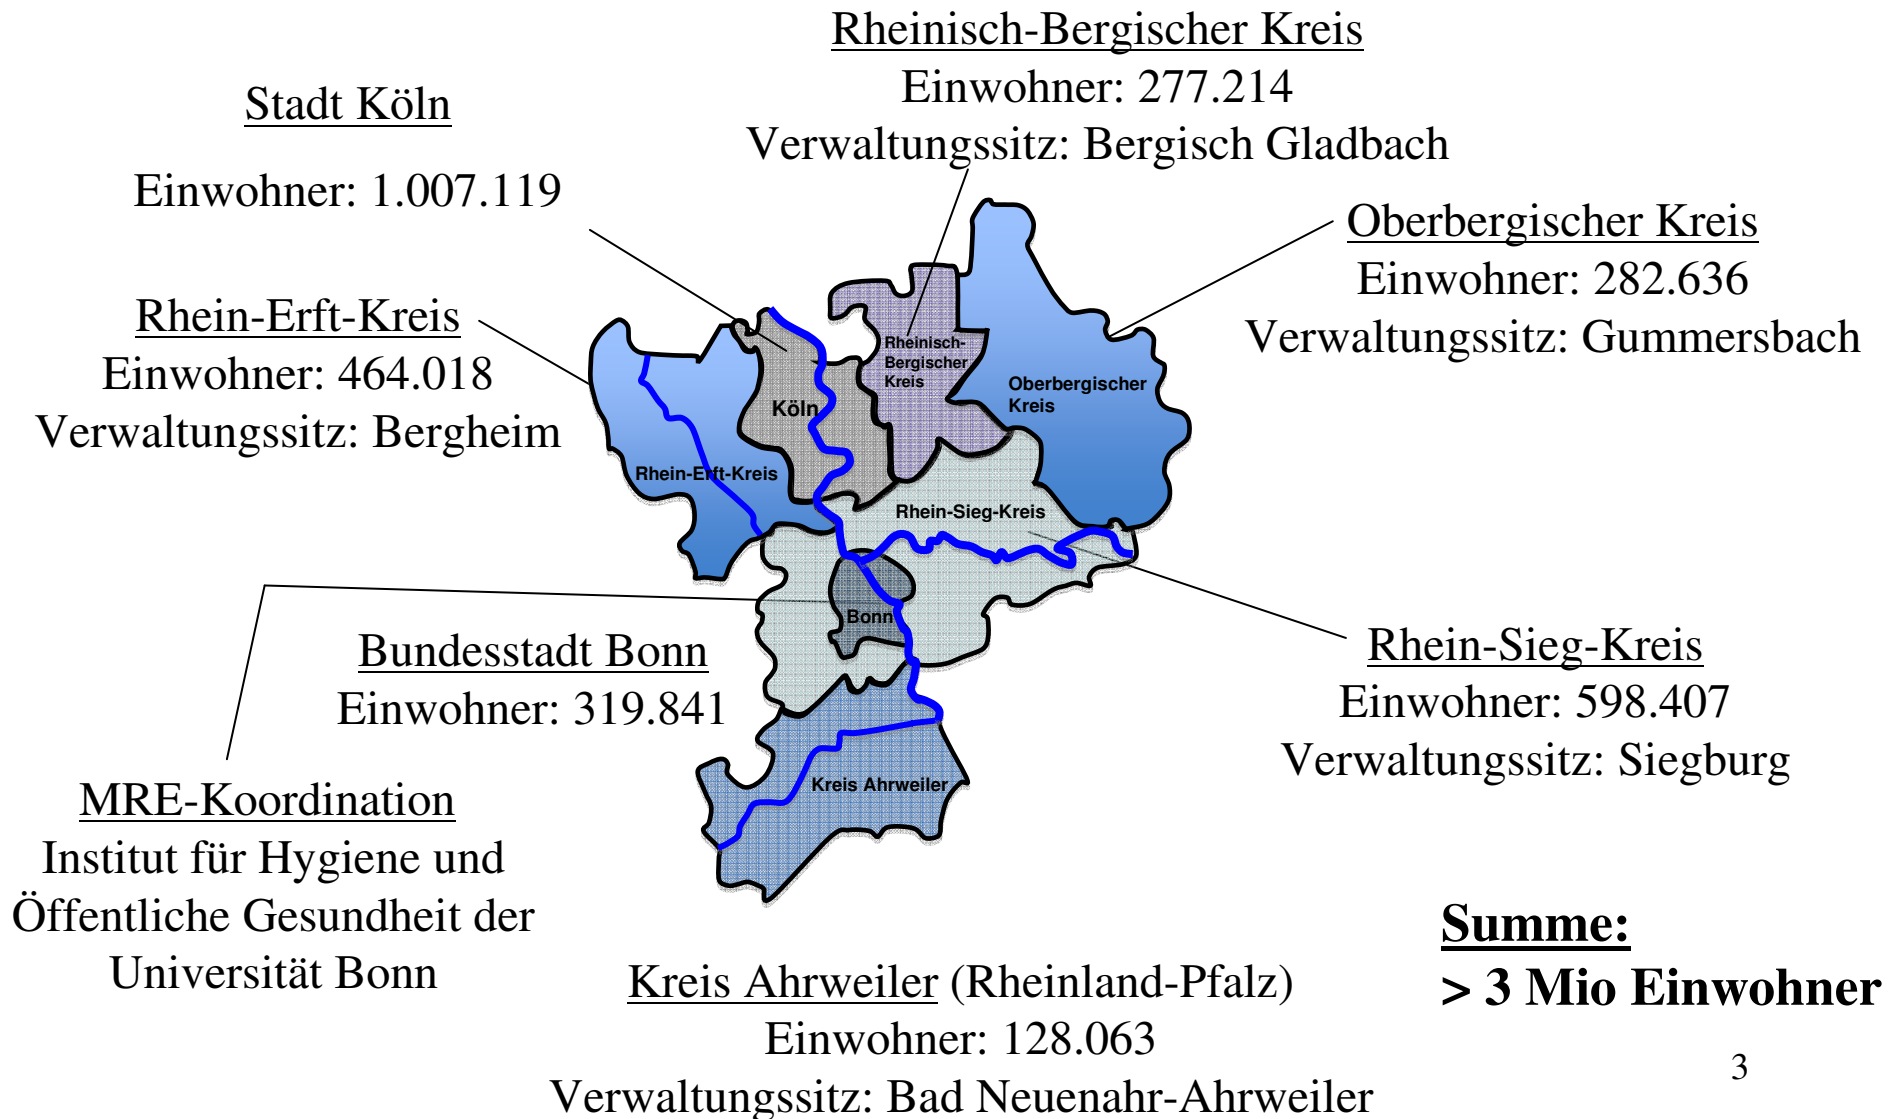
Rheinisch-Bergischer Kreis
Einwohner: 277.214
Verwaltungssitz: Bergisch Gladbach

Stadt Köln

Einwohner: 1.007.119

Oberbergischer Kreis
Einwohner: 282.636
Verwaltungssitz: Gummersbach

Rhein-Erft-Kreis
Einwohner: 464.018
Verwaltungssitz: Bergheim

Rheinisch-Bergischer Kreis

Oberbergischer Kreis

Köln

Rhein-Erft-Kreis

Rhein-Sieg-Kreis

Bonn

Bundesstadt Bonn
Einwohner: 319.841

Rhein-Sieg-Kreis
Einwohner: 598.407
Verwaltungssitz: Siegburg

Kreis Ahrweiler

MRE-Koordination
Institut für Hygiene und Öffentliche Gesundheit der Universität Bonn

Summe:
> 3 Mio Einwohner

Kreis Ahrweiler (Rheinland-Pfalz)
Einwohner: 128.063
Verwaltungssitz: Bad Neuenahr-Ahrweiler

3